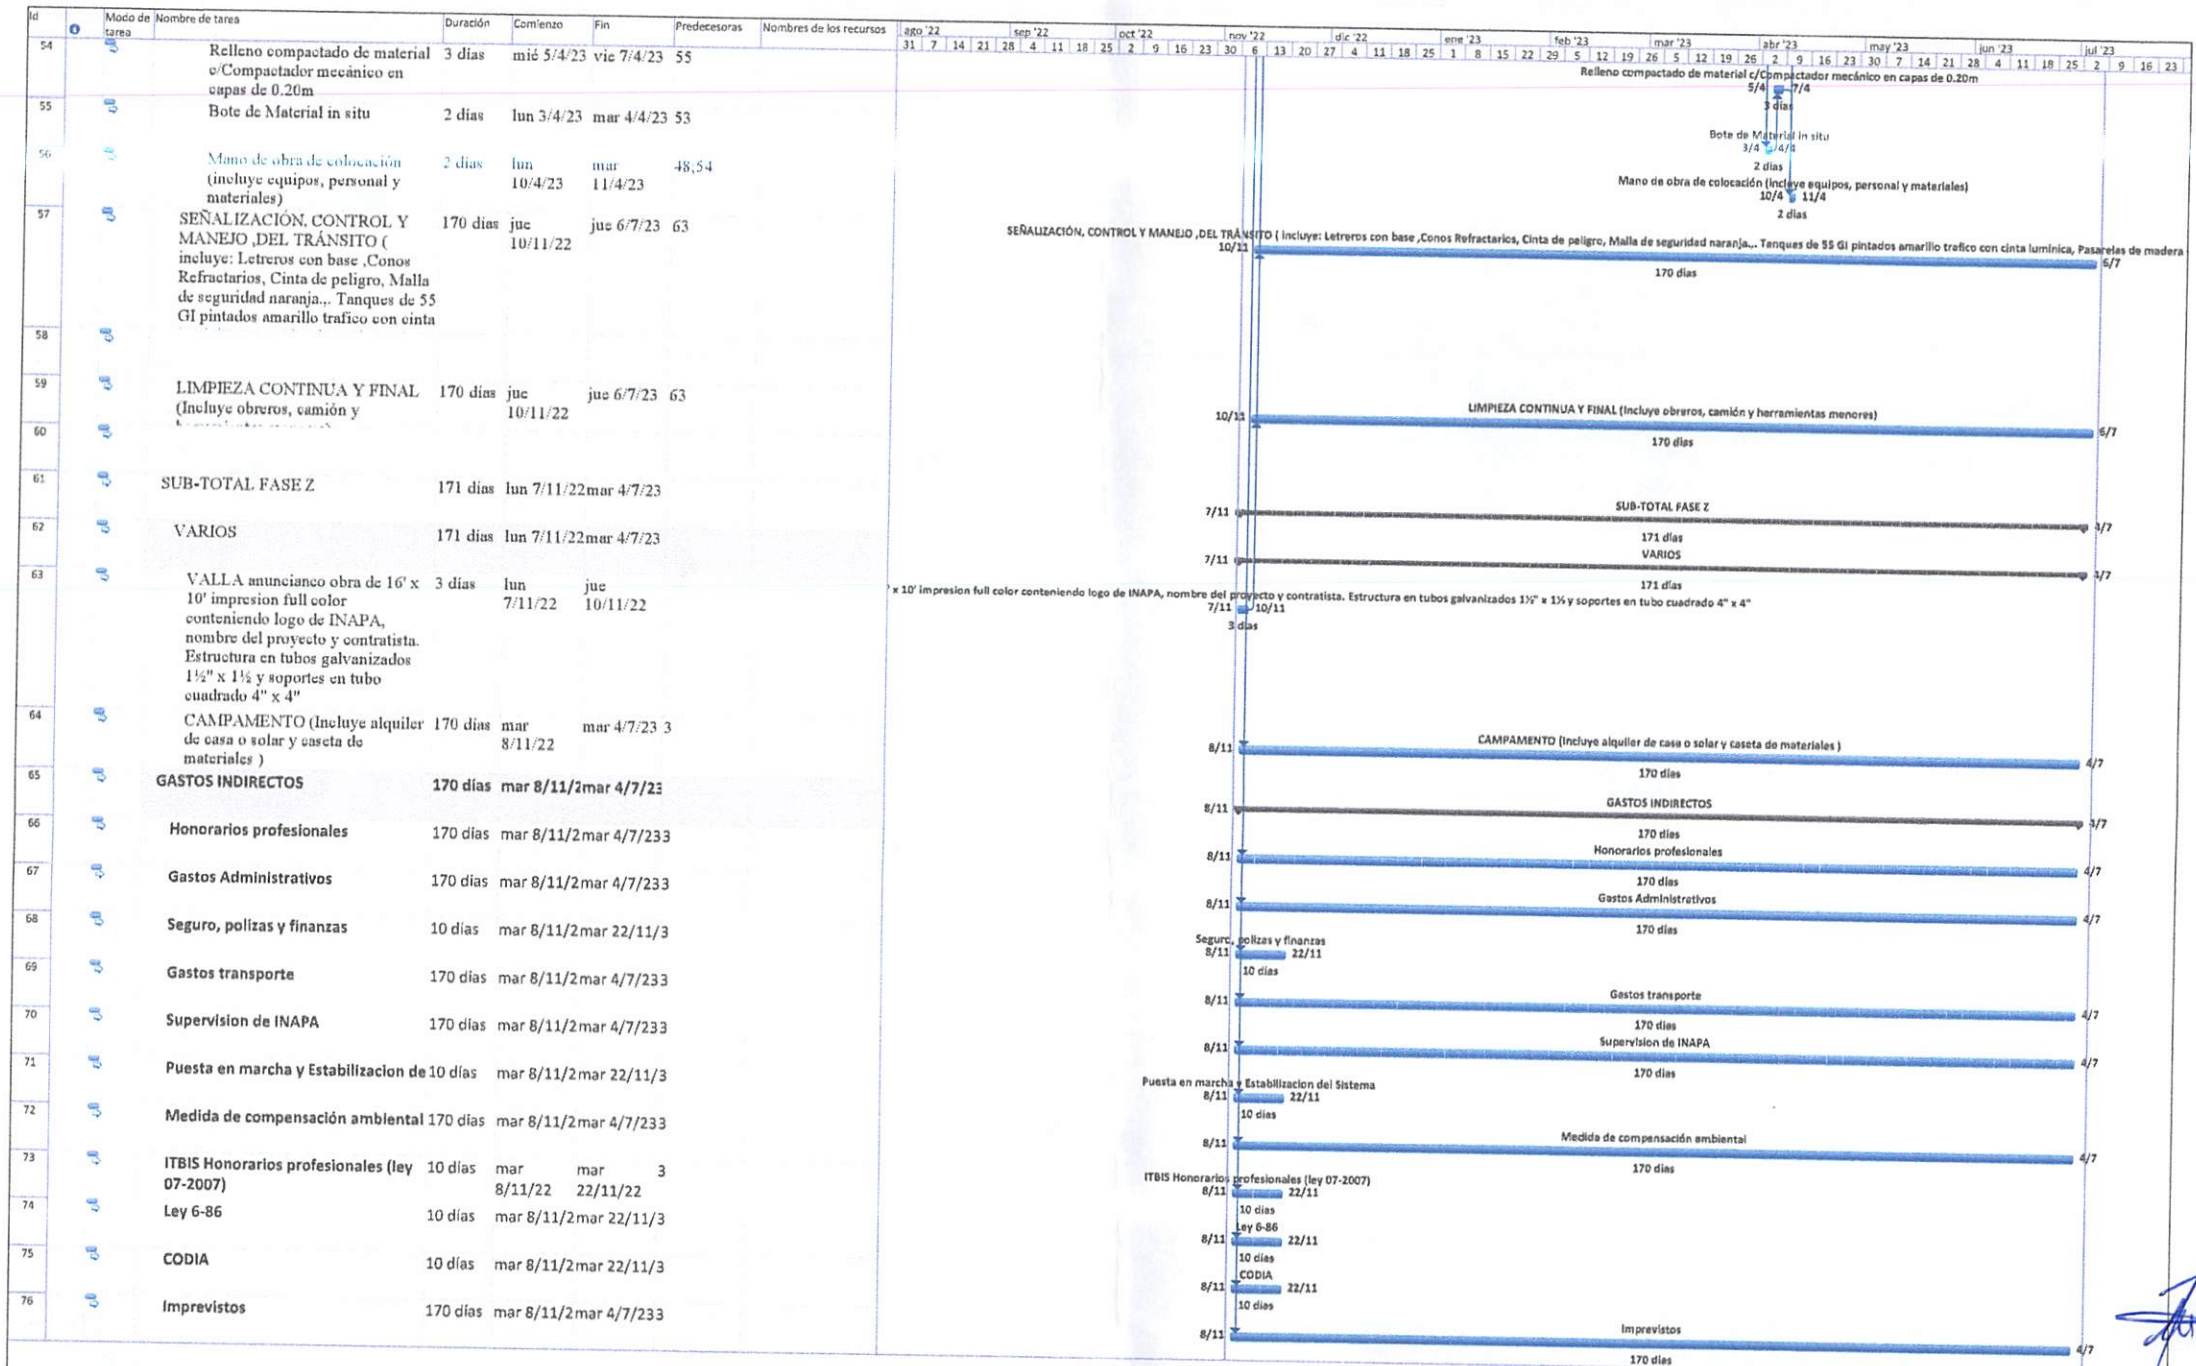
| Id | Modo de tarea | Nombre de tarea | Duración | Comienzo | Fin | Predecesoras | Nombres de los recursos |
|---|---|---|---|---|---|---|---|
| 54 | | Relleno compactado de material c/Compactador mecánico en capas de 0.20m | 3 días | mié 5/4/23 | vie 7/4/23 | 55 | |
| 55 | | Bote de Material in situ | 2 días | lun 3/4/23 | mar 4/4/23 | 53 | |
| 56 | | Mano de obra de colocación (incluye equipos, personal y materiales) | 2 días | lun 10/4/23 | mar 11/4/23 | 48,54 | |
| 57 | | SEÑALIZACIÓN, CONTROL Y MANEJO ,DEL TRÁNSITO ( incluye: Letreros con base ,Conos Refractarios, Cinta de peligro, Malla de seguridad naranja.,. Tanques de 55 GI pintados amarillo trafico con cinta | 170 días | jue 10/11/22 | jue 6/7/23 | 63 | |
| 58 | | | | | | | |
| 59 | | LIMPIEZA CONTINUA Y FINAL (Incluye obreros, camión y | 170 días | jue 10/11/22 | jue 6/7/23 | 63 | |
| 60 | | | | | | | |
| 61 | | SUB-TOTAL FASE Z | 171 días | lun 7/11/22 | mar 4/7/23 | | |
| 62 | | VARIOS | 171 días | lun 7/11/22 | mar 4/7/23 | | |
| 63 | | VALLA anunciando obra de 16' x 10' impresion full color conteniendo logo de INAPA, nombre del proyecto y contratista. Estructura en tubos galvanizados 1½" x 1½ y soportes en tubo cuadrado 4" x 4" | 3 días | lun 7/11/22 | jue 10/11/22 | | |
| 64 | | CAMPAMENTO (Incluye alquiler de casa o solar y caseta de materiales ) | 170 días | mar 8/11/22 | mar 4/7/23 | 3 | |
| 65 | | GASTOS INDIRECTOS | 170 días | mar 8/11/2 | mar 4/7/23 | | |
| 66 | | Honorarios profesionales | 170 días | mar 8/11/2 | mar 4/7/23 | 3 | |
| 67 | | Gastos Administrativos | 170 días | mar 8/11/2 | mar 4/7/23 | 3 | |
| 68 | | Seguro, polizas y finanzas | 10 días | mar 8/11/2 | mar 22/11/ | 3 | |
| 69 | | Gastos transporte | 170 días | mar 8/11/2 | mar 4/7/23 | 3 | |
| 70 | | Supervision de INAPA | 170 días | mar 8/11/2 | mar 4/7/23 | 3 | |
| 71 | | Puesta en marcha y Estabilizacion de | 10 días | mar 8/11/2 | mar 22/11/ | 3 | |
| 72 | | Medida de compensación ambiental | 170 días | mar 8/11/2 | mar 4/7/23 | 3 | |
| 73 | | ITBIS Honorarios profesionales (ley 07-2007) | 10 días | mar 8/11/22 | mar 22/11/22 | 3 | |
| 74 | | Ley 6-86 | 10 días | mar 8/11/2 | mar 22/11/ | 3 | |
| 75 | | CODIA | 10 días | mar 8/11/2 | mar 22/11/ | 3 | |
| 76 | | Imprevistos | 170 días | mar 8/11/2 | mar 4/7/23 | 3 | |

ago '22 31 7 14 21 28 | sep '22 4 11 18 25 | oct '22 2 9 16 23 30 | nov '22 6 13 20 27 | dic '22 4 11 18 25 | ene '23 1 8 15 22 29 | feb '23 5 12 19 26 | mar '23 5 12 19 26 | abr '23 2 9 16 23 30 | may '23 7 14 21 28 | jun '23 4 11 18 25 | jul '23 2 9 16 23

Relleno compactado de material c/Compactador mecánico en capas de 0.20m 5/4 7/4 3 días
Bote de Material in situ 3/4 4/4 2 días
Mano de obra de colocación (incluye equipos, personal y materiales) 10/4 11/4 2 días
SEÑALIZACIÓN, CONTROL Y MANEJO ,DEL TRÁNSITO ( incluye: Letreros con base ,Conos Refractarios, Cinta de peligro, Malla de seguridad naranja.,. Tanques de 55 Gl pintados amarillo trafico con cinta luminica, Pasarelas de madera 10/11 6/7 170 días
LIMPIEZA CONTINUA Y FINAL (Incluye obreros, camión y herramientas menores) 10/11 6/7 170 días
SUB-TOTAL FASE Z 7/11 4/7 171 días
VARIOS 7/11 4/7 171 días
x 10' impresion full color conteniendo logo de INAPA, nombre del proyecto y contratista. Estructura en tubos galvanizados 1½" x 1½ y soportes en tubo cuadrado 4" x 4" 7/11 10/11 3 días
CAMPAMENTO (Incluye alquiler de casa o solar y caseta de materiales ) 8/11 4/7 170 días
GASTOS INDIRECTOS 8/11 4/7 170 días
Honorarios profesionales 8/11 4/7 170 días
Gastos Administrativos 8/11 4/7 170 días
Seguro, polizas y finanzas 8/11 22/11 10 días
Gastos transporte 8/11 4/7 170 días
Supervision de INAPA 8/11 4/7 170 días
Puesta en marcha y Estabilizacion del Sistema 8/11 22/11 10 días
Medida de compensación ambiental 8/11 4/7 170 días
ITBIS Honorarios profesionales (ley 07-2007) 8/11 22/11 10 días
Ley 6-86 8/11 22/11 10 días
CODIA 8/11 22/11 10 días
Imprevistos 8/11 4/7 170 días